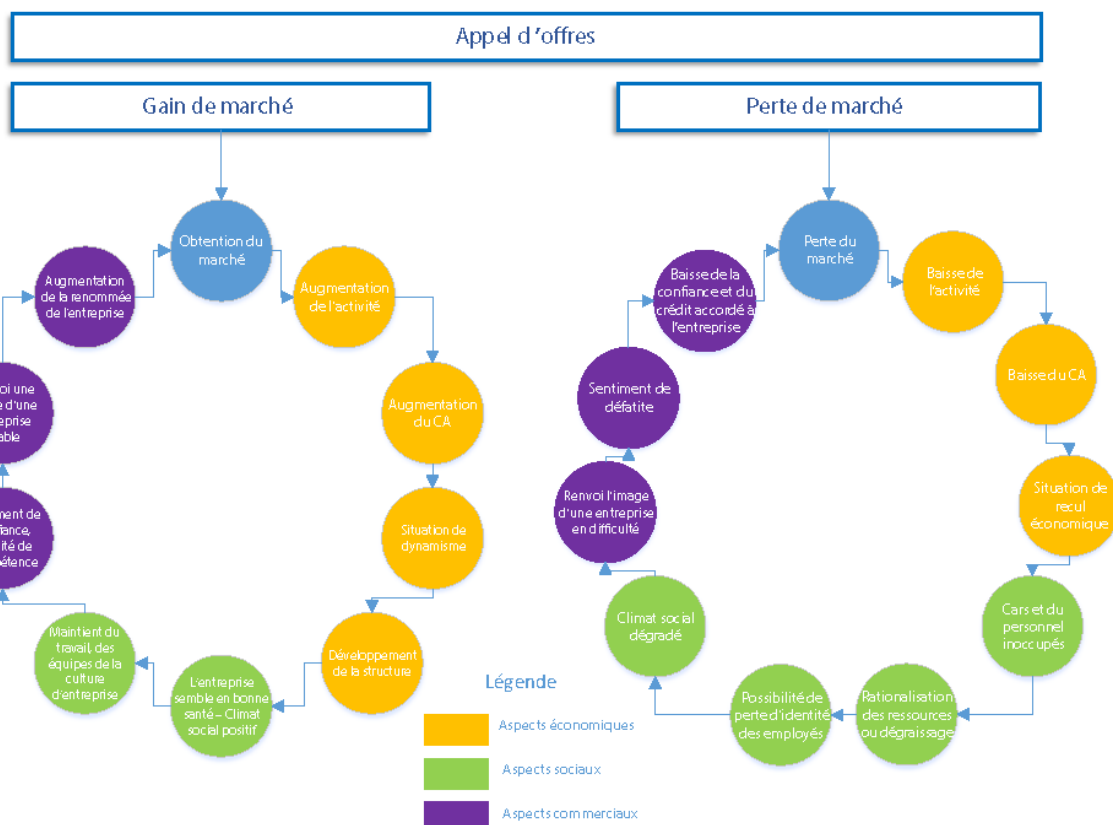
Appel d'offres

Gain de marché

Obtention du marché

Augmentation de l'activité

Augmentation du CA

Situation de dynamisme

Développement de la structure

L'entreprise semble en bonne santé – Climat social positif

Maintient du travail, des équipes de la culture d'entreprise

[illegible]ment de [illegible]fiance, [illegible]ité de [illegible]étence

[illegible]oi une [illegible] d'une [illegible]eprise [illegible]able

Augmentation de la renommée de l'entreprise

Perte de marché

Perte du marché

Baisse de l'activité

Baisse du CA

Situation de recul économique

Cars et du personnel inoccupés

Rationalisation des ressources ou dégraissage

Possibilité de perte d'identité des employés

Climat social dégradé

Renvoi l'image d'une entreprise en difficulté

Sentiment de défatite

Baisse de la confiance et du crédit accordé à l'entreprise

Légende

Aspects économiques

Aspects sociaux

Aspects commerciaux